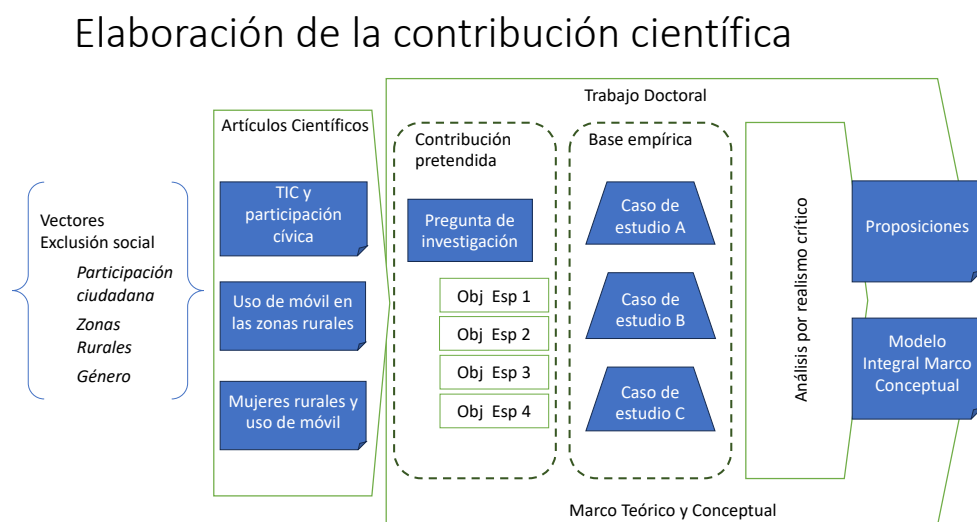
Elaboración de la contribución científica

Trabajo Doctoral

Vectores
Exclusión social
Participación ciudadana
Zonas Rurales
Género

Artículos Científicos
TIC y participación cívica
Uso de móvil en las zonas rurales
Mujeres rurales y uso de móvil

Contribución pretendida
Pregunta de investigación
Obj Esp 1
Obj Esp 2
Obj Esp 3
Obj Esp 4

Base empírica
Caso de estudio A
Caso de estudio B
Caso de estudio C

Análisis por realismo crítico

Proposiciones
Modelo Integral Marco Conceptual

Marco Teórico y Conceptual